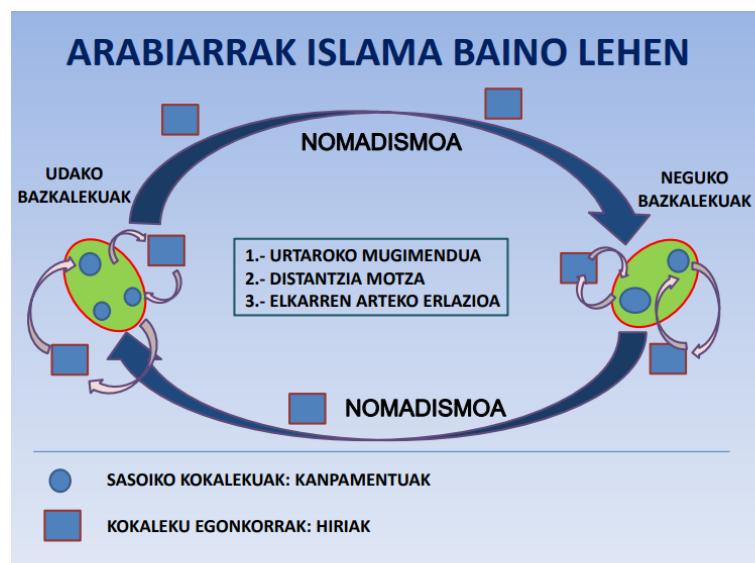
ARABIARRAK ISLAMA BAINO LEHEN

NOMADISMOA

UDAKO BAZKALEKUAK

NEGUKO BAZKALEKUAK

1.- URTAROKO MUGIMENDUA
2.- DISTANTZIA MOTZA
3.- ELKARREN ARTEKO ERLAZIOA

NOMADISMOA

SASOIKO KOKALEKUAK: KANPAMENTUAK

KOKALEKU EGONKORRAK: HIRIAK